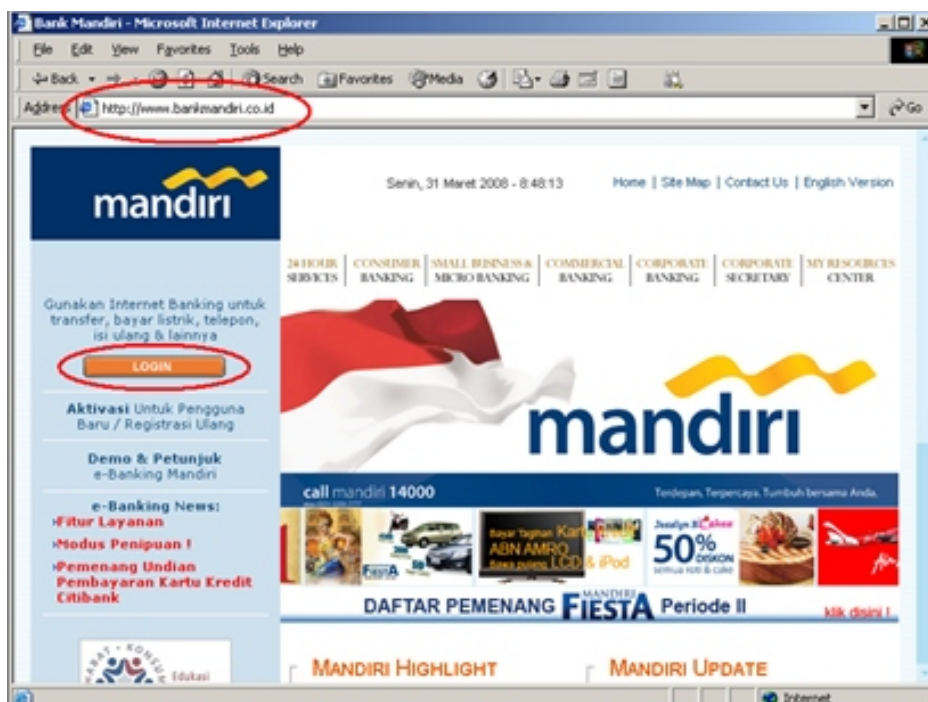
Bank Mandiri - Microsoft Internet Explorer

File Edit View Favorites Tools Help

Back Search Favorites Media

Address http://www.bankmandiri.co.id Go

mandiri

Senin, 31 Maret 2008 - 8:48:13

Home | Site Map | Contact Us | English Version

24 HOUR SERVICES | CONSUMER BANKING | SMALL BUSINESS & MICRO BANKING | COMMERCIAL BANKING | CORPORATE BANKING | CORPORATE SECRETARY | MY RESOURCES CENTER

Gunakan Internet Banking untuk transfer, bayar listrik, telepon, isi ulang & lainnya

LOGIN

Aktivasi Untuk Pengguna Baru / Registrasi Ulang

Demo & Petunjuk e-Banking Mandiri

e-Banking News:
›Fitur Layanan
›Modus Penipuan !
›Pemenang Undian Pembayaran Kartu Kredit Citibank

Edukasi

mandiri

call mandiri 14000

Terdepan, Terpercaya. Tumbuh bersama Anda.

Bayar Tagihan Kartu ABN AMRO LCD & iPod

50% DISKON

DAFTAR PEMENANG MANDIRI FIESTA Periode II

klik disini !

MANDIRI HIGHLIGHT

MANDIRI UPDATE

Internet